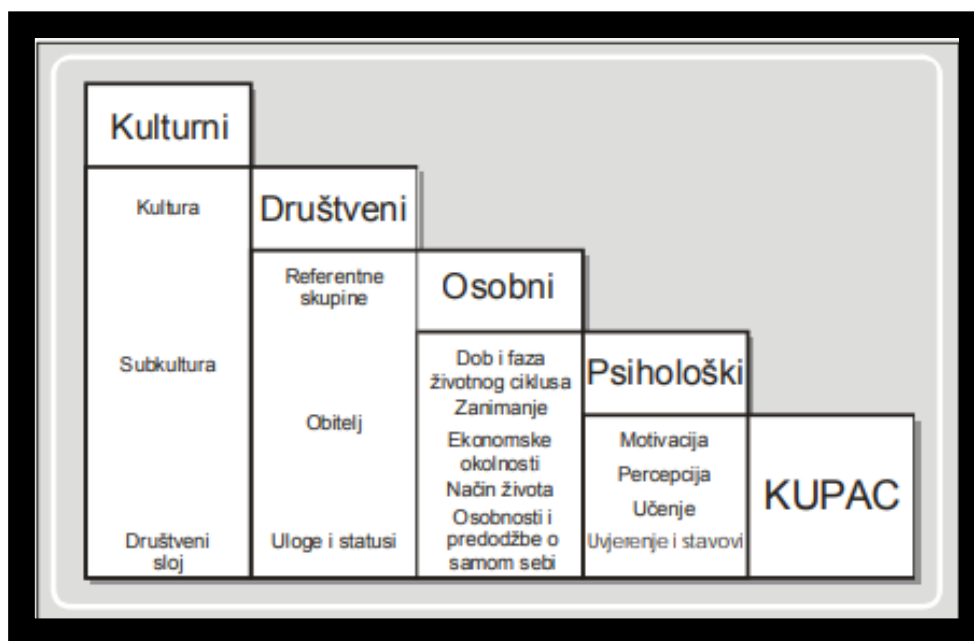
Kulturni

Kultura

Subkultura

Društveni sloj

Društveni

Referentne skupine

Obitelj

Uloge i statusi

Osobni

Dob i faza životnog ciklusa

Zanimanje

Ekonomske okolnosti

Način života

Osobnosti i predodžbe o samom sebi

Psihološki

Motivacija

Percepcija

Učenje

Uvjerenje i stavovi

KUPAC